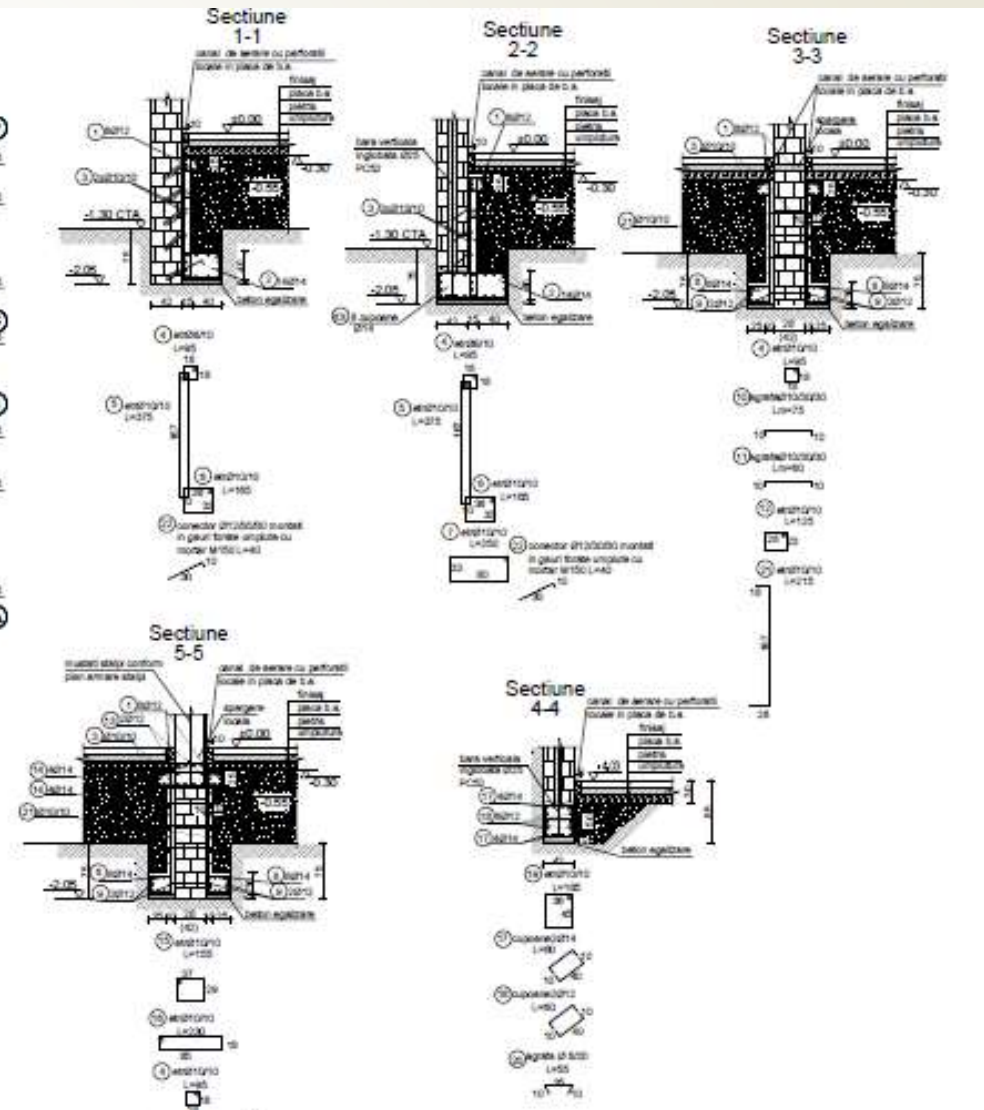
Sectiune
1-1

canal de aerisire cu perforatii locale in placa de b.a.

finisaj
placa b.a.
pietris
umplutura

±0.00

-0.30

-0.55

-1.30 CTA

-2.05

Sectiune
2-2

canal de aerisire cu perforatii locale in placa de b.a.

bara verticala inglobata Ø25 PC52

finisaj
placa b.a.
pietris
umplutura

±0.00

-0.30

-0.55

-1.30 CTA

-2.05

beton egalizare

Sectiune
3-3

canal de aerisire cu perforatii locale in placa de b.a.

finisaj
placa b.a.
pietris
umplutura

±0.00

-0.30

-0.55

-2.05

beton egalizare

conector Ø12/30/30 montati in gauri forate umplute cu mortar M150 L=40

conector Ø12/30/30 montati in gauri forate umplute cu mortar M150 L=40

Sectiune
5-5

mustati stalpi conform plan armare stalpi

canal de aerisire cu perforatii locale in placa de b.a.

finisaj
placa b.a.
pietris
umplutura

±0.00

-0.30

-0.55

-2.05

beton egalizare

Sectiune
4-4

canal de aerisire cu perforatii locale in placa de b.a.

bara verticala inglobata Ø25 PC52

finisaj
placa b.a.
pietris
umplutura

beton egalizare

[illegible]